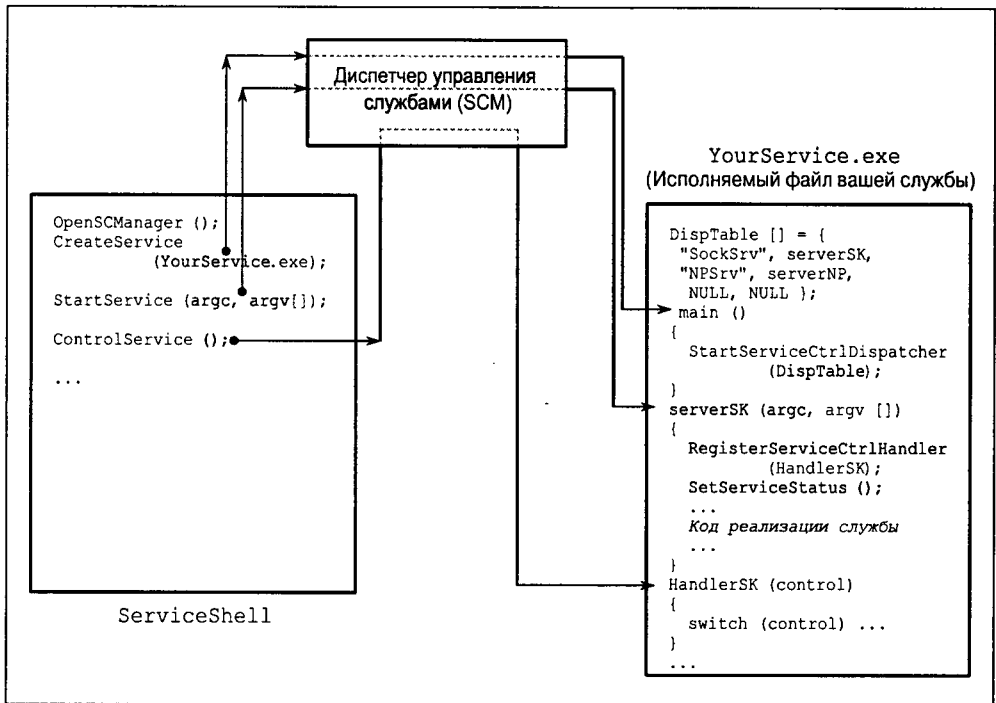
Диспетчер управления службами (SCM)

YourService.exe
(Исполняемый файл вашей службы)

OpenSCManager ();
CreateService
(YourService.exe);

StartService (argc, argv[]);

ControlService ();

...

ServiceShell

DispTable [] = {
"SockSrv", serverSK,
"NPSrv", serverNP,
NULL, NULL };
main ()
{
StartServiceCtrlDispatcher
(DispTable);
}
serverSK (argc, argv [])
{
RegisterServiceCtrlHandler
(HandlerSK);
SetServiceStatus ();
...
Код реализации службы
...
}
HandlerSK (control)
{
switch (control) ...
}
...